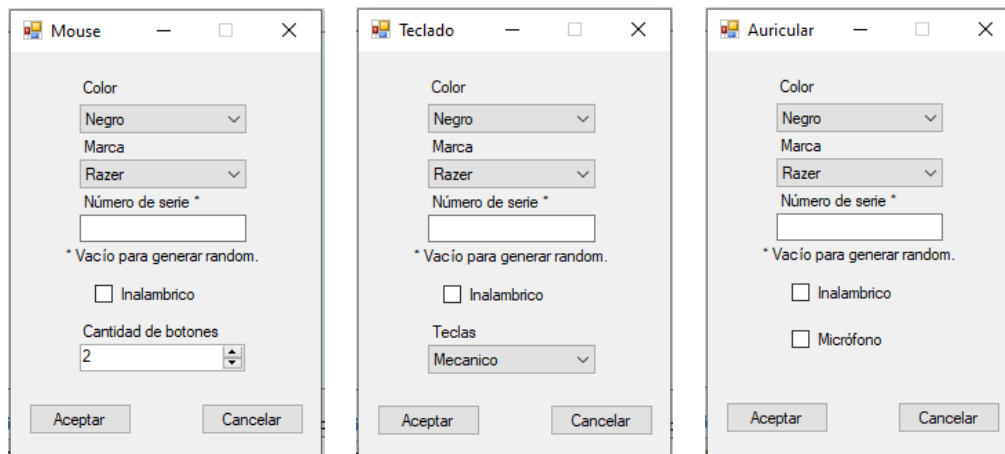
Mouse

Color
Negro
Marca
Razer
Número de serie *
* Vacío para generar random.
Inalambrico
Cantidad de botones
2
Aceptar
Cancelar

Teclado

Color
Negro
Marca
Razer
Número de serie *
* Vacío para generar random.
Inalambrico
Teclas
Mecanico
Aceptar
Cancelar

Auricular

Color
Negro
Marca
Razer
Número de serie *
* Vacío para generar random.
Inalambrico
Micrófono
Aceptar
Cancelar